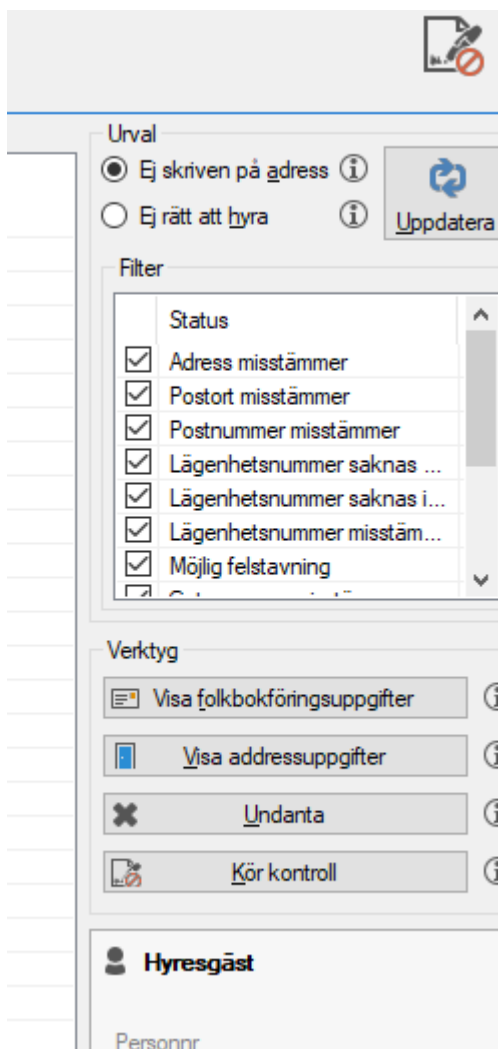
Urval

Ej skriven på adress

Ej rätt att hyra

Uppdatera

Filter

Status

Adress misstämmer

Postort misstämmer

Postnummer misstämmer

Lägenhetsnummer saknas ...

Lägenhetsnummer saknas i...

Lägenhetsnummer misstäm...

Möjlig felstavning

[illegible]

Verktyg

Visa folkbokföringsuppgifter

Visa addressuppgifter

Undanta

Kör kontroll

Hyresgäst

Personnr